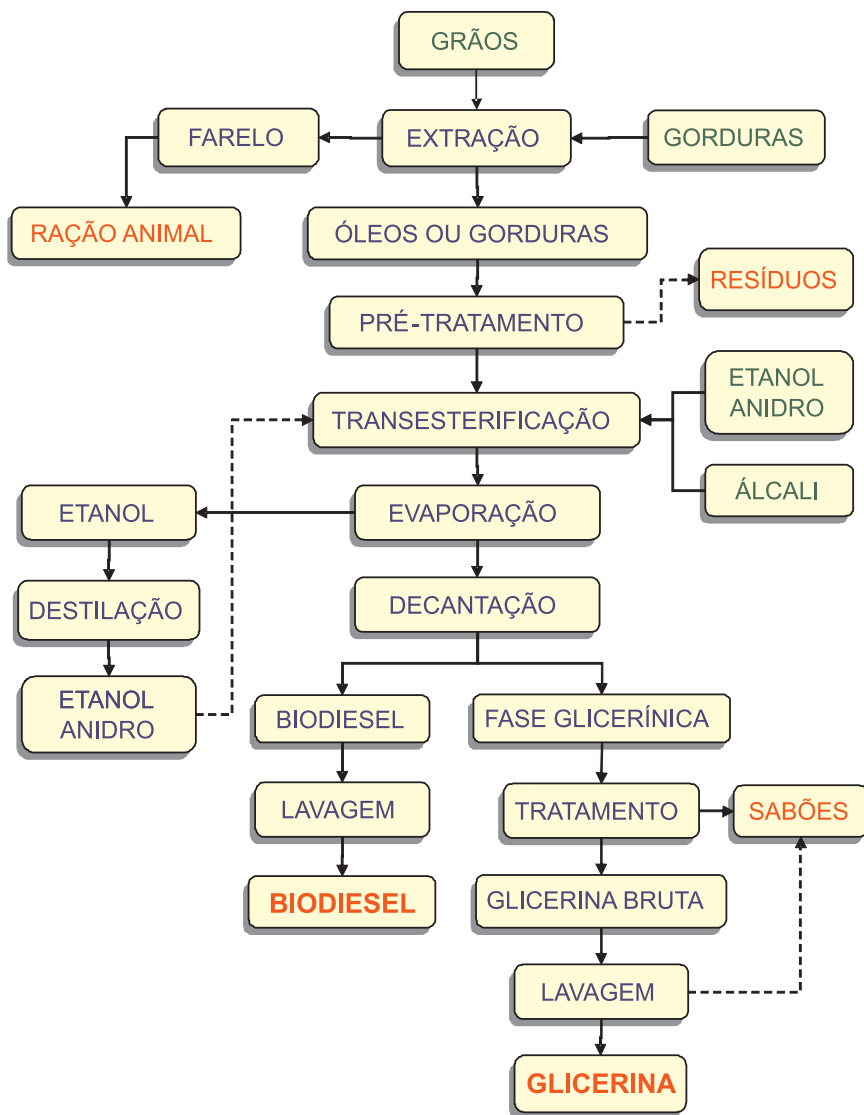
GRÃOS

FARELO

EXTRAÇÃO

GORDURAS

RAÇÃO ANIMAL

ÓLEOS OU GORDURAS

RESÍDUOS

PRÉ-TRATAMENTO

ETANOL ANIDRO

TRANSESTERIFICAÇÃO

ÁLCALI

ETANOL

EVAPORAÇÃO

DESTILAÇÃO

DECANTAÇÃO

ETANOL ANIDRO

BIODIESEL

FASE GLICERÍNICA

LAVAGEM

TRATAMENTO

SABÕES

BIODIESEL

GLICERINA BRUTA

LAVAGEM

GLICERINA